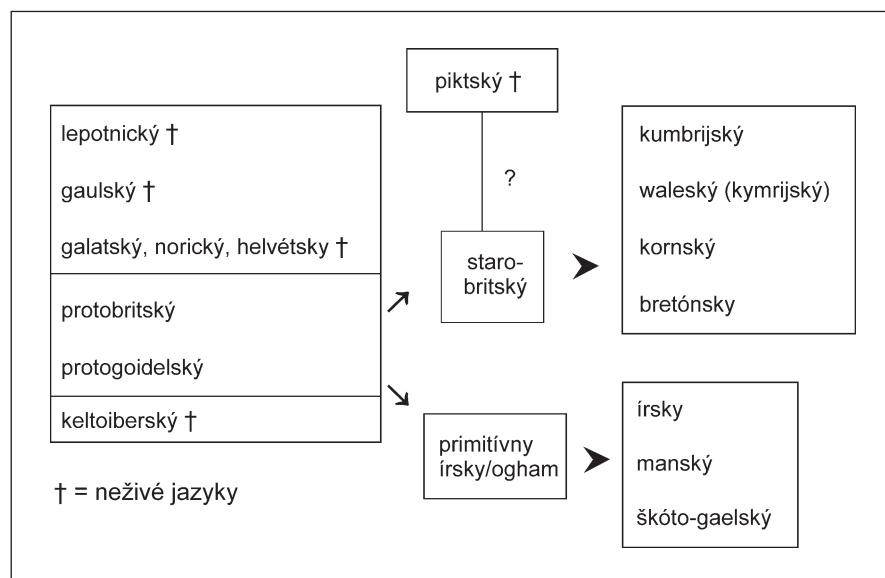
lepotnický †

gaulský †

galatský, norický, helvétsky †

protobritský

protogoidelský

keltoiberský †

† = neživé jazyky

piktský †

?

staro-britský

kumbrijský

waleský (kymrijský)

kornský

bretónsky

primitívny írsky/ogham

írsky

manský

škóto-gaelský